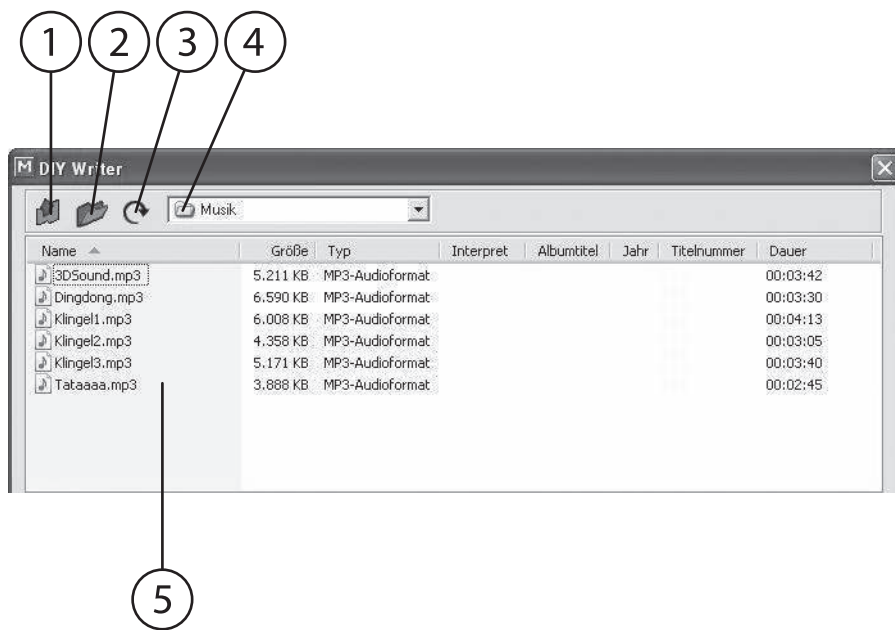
1 2 3 4

DIY Writer

Musik

| Name | Größe | Typ | Interpret | Albumtitel | Jahr | Titelnummer | Dauer |
|---|---|---|---|---|---|---|---|
| 3DSound.mp3 | 5.211 KB | MP3-Audioformat | | | | | 00:03:42 |
| Dingdong.mp3 | 6.590 KB | MP3-Audioformat | | | | | 00:03:30 |
| Klingel1.mp3 | 6.008 KB | MP3-Audioformat | | | | | 00:04:13 |
| Klingel2.mp3 | 4.358 KB | MP3-Audioformat | | | | | 00:03:05 |
| Klingel3.mp3 | 5.171 KB | MP3-Audioformat | | | | | 00:03:40 |
| Tataaaa.mp3 | 3.888 KB | MP3-Audioformat | | | | | 00:02:45 |

5